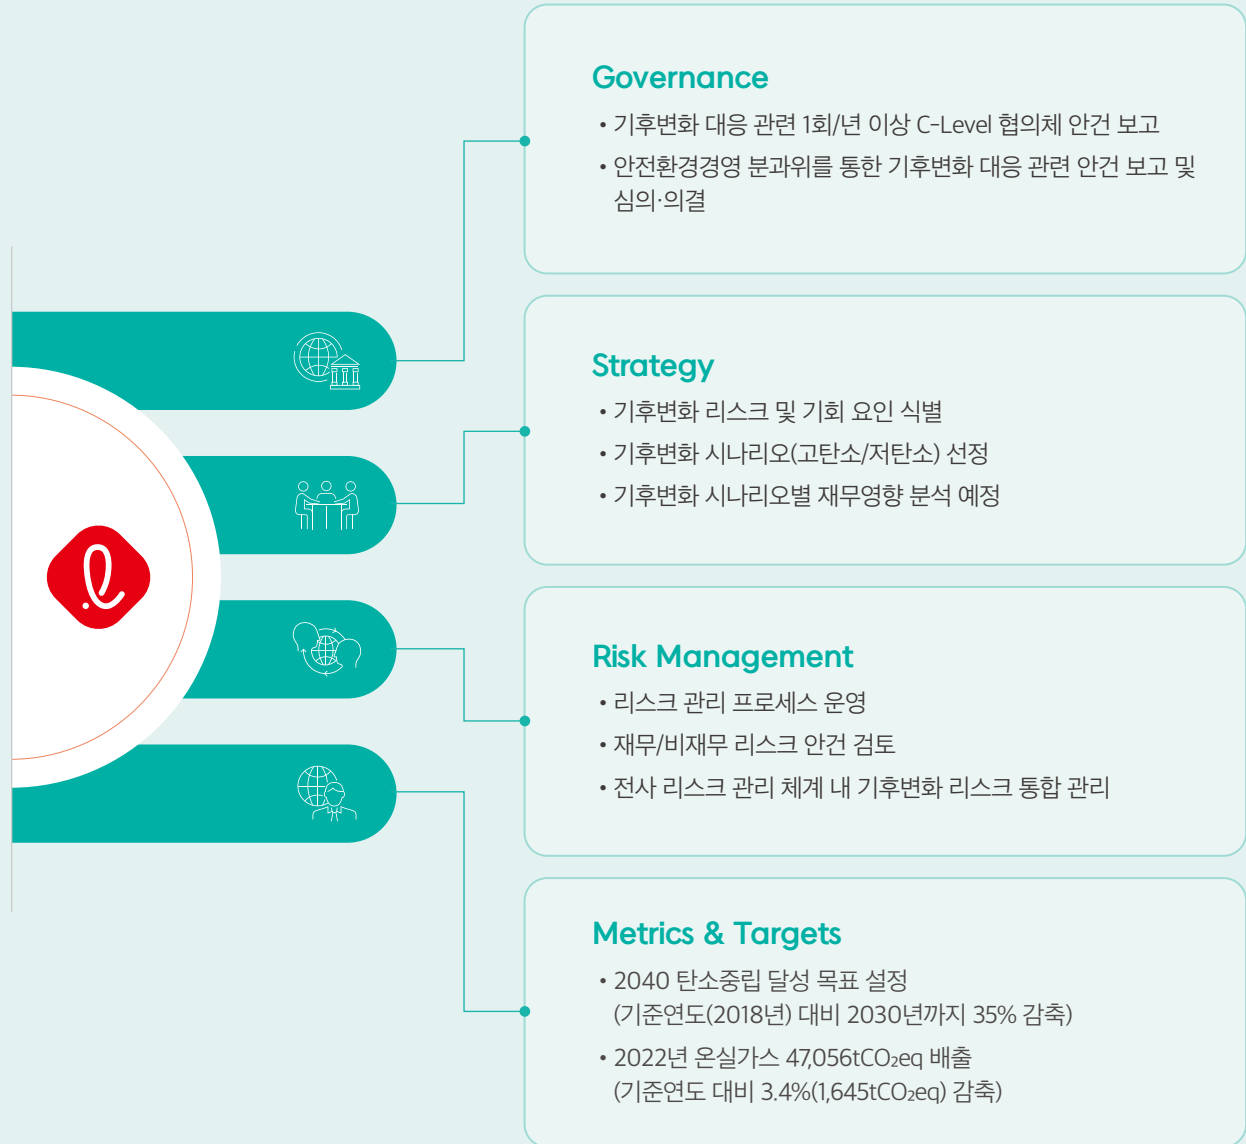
Governance

• 기후변화 대응 관련 1회/년 이상 C-Level 협의체 안건 보고
• 안전환경경영 분과위를 통한 기후변화 대응 관련 안건 보고 및 심의·의결

Strategy

• 기후변화 리스크 및 기회 요인 식별
• 기후변화 시나리오(고탄소/저탄소) 선정
• 기후변화 시나리오별 재무영향 분석 예정

Risk Management

• 리스크 관리 프로세스 운영
• 재무/비재무 리스크 안건 검토
• 전사 리스크 관리 체계 내 기후변화 리스크 통합 관리

Metrics & Targets

• 2040 탄소중립 달성 목표 설정 (기준연도(2018년) 대비 2030년까지 35% 감축)
• 2022년 온실가스 47,056t$CO_2$eq 배출 (기준연도 대비 3.4%(1,645t$CO_2$eq) 감축)